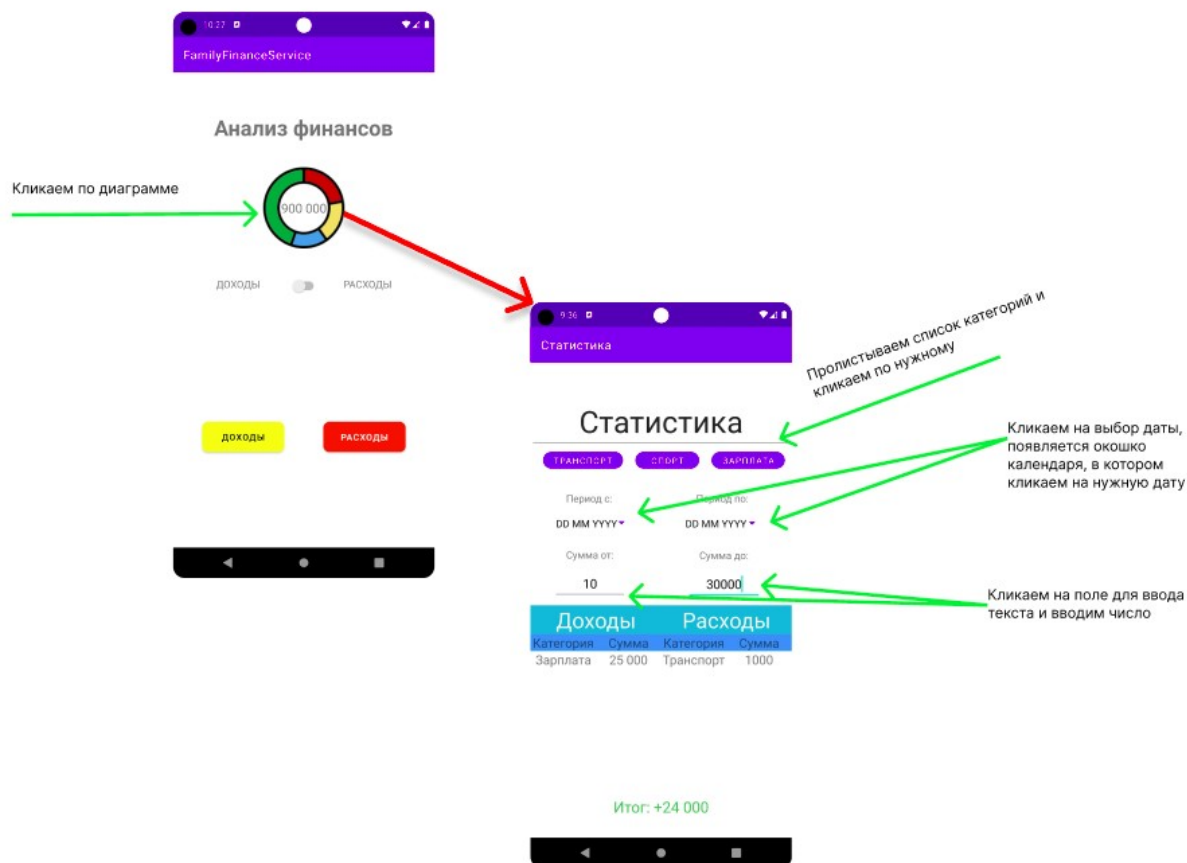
10:27

FamilyFinanceService

Анализ финансов

Кликаем по диаграмме

900 000

ДОХОДЫ

РАСХОДЫ

ДОХОДЫ

РАСХОДЫ

9:36

Статистика

Пролистываем список категорий и кликаем по нужному

Статистика

ТРАНСПОРТ

СПОРТ

ЗАРПЛАТА

Кликаем на выбор даты, появляется окошко календаря, в котором кликаем на нужную дату

Период с:

Период по:

DD MM YYYY

DD MM YYYY

Сумма от:

Сумма до:

10

30000

Кликаем на поле для ввода текста и вводим число

| Доходы | | Расходы | |
|---|---|---|---|
| Категория | Сумма | Категория | Сумма |
| Зарплата | 25 000 | Транспорт | 1000 |

Итог: +24 000